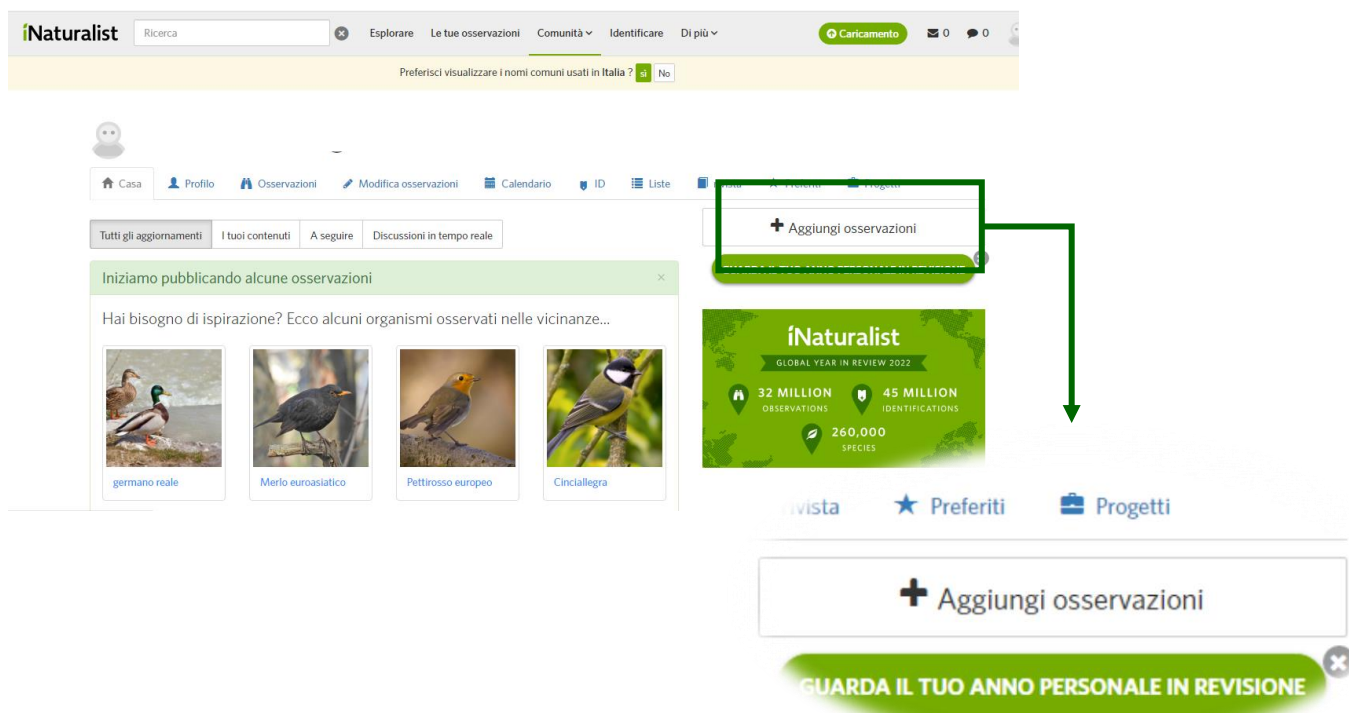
iNaturalist Ricerca Esplorare Le tue osservazioni Comunità Identificare Di più Caricamento 0 0

Preferisci visualizzare i nomi comuni usati in Italia ? sì No

Casa Profilo Osservazioni Modifica osservazioni Calendario ID Liste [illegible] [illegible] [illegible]

Tutti gli aggiornamenti I tuoi contenuti A seguire Discussioni in tempo reale

Aggiungi osservazioni

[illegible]

Iniziamo pubblicando alcune osservazioni

Hai bisogno di ispirazione? Ecco alcuni organismi osservati nelle vicinanze...

germano reale

Merlo euroasiatico

Pettirosso europeo

Cinciallegra

iNaturalist
GLOBAL YEAR IN REVIEW 2022
32 MILLION OBSERVATIONS
45 MILLION IDENTIFICATIONS
260,000 SPECIES

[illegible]vista Preferiti Progetti

Aggiungi osservazioni

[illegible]UARDA IL TUO ANNO PERSONALE IN REVISIONE